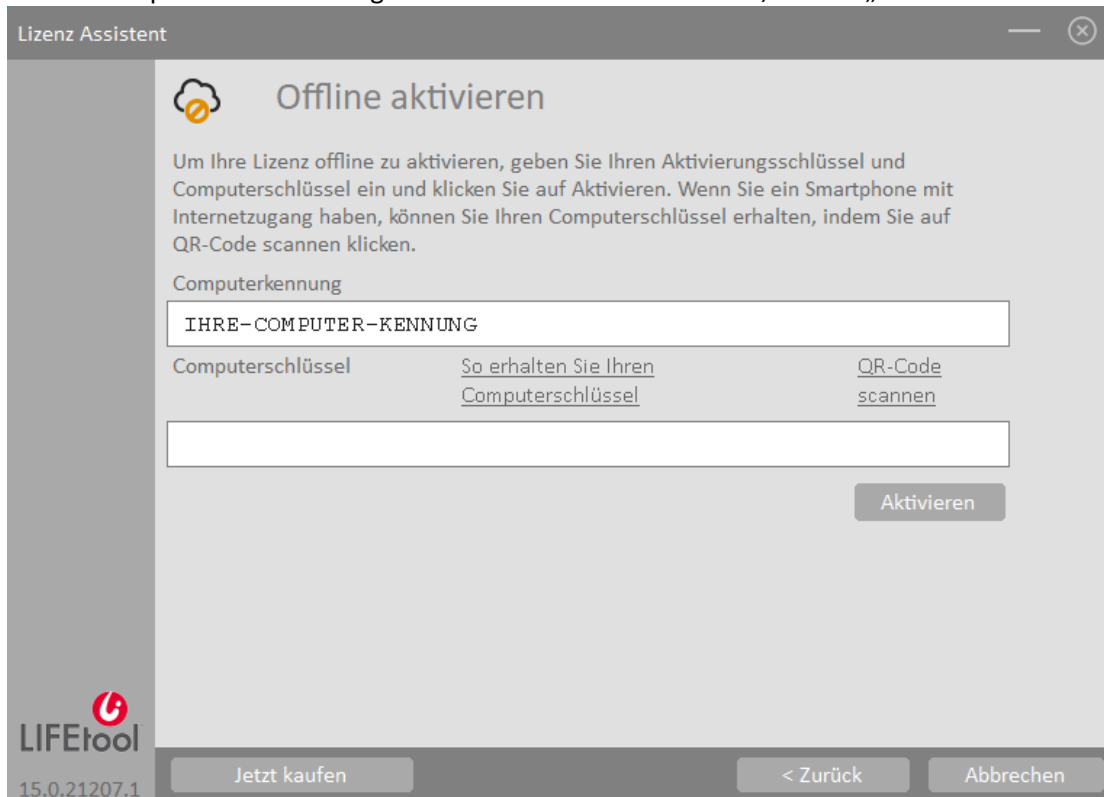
Lizenz Assistent

Offline aktivieren

Um Ihre Lizenz offline zu aktivieren, geben Sie Ihren Aktivierungsschlüssel und Computerschlüssel ein und klicken Sie auf Aktivieren. Wenn Sie ein Smartphone mit Internetzugang haben, können Sie Ihren Computerschlüssel erhalten, indem Sie auf QR-Code scannen klicken.

Computerkennung

IHRE-COMPUTER-KENNUNG

Computerschlüssel

So erhalten Sie Ihren Computerschlüssel

QR-Code scannen

Aktivieren

LIFEtool

15.0.21207.1

Jetzt kaufen

< Zurück

Abbrechen